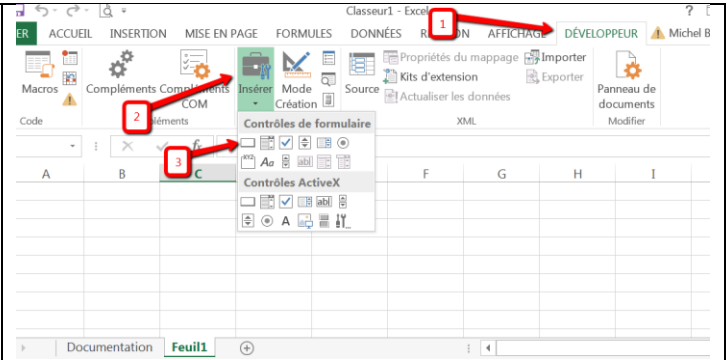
Classeur1 - Excel

?

ER ACCUEIL INSERTION MISE EN PAGE FORMULES DONNÉES R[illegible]ION AFFICHAGE DÉVELOPPEUR Michel B

1

Macros

Code

Compléments Compléments COM

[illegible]léments

2

Insérer

Mode Création

Source

Propriétés du mappage

Kits d'extension

Actualiser les données

Importer

Exporter

XML

Panneau de documents

Modifier

Contrôles de formulaire

3

Contrôles ActiveX

A B C F G H I

Documentation Feuil1